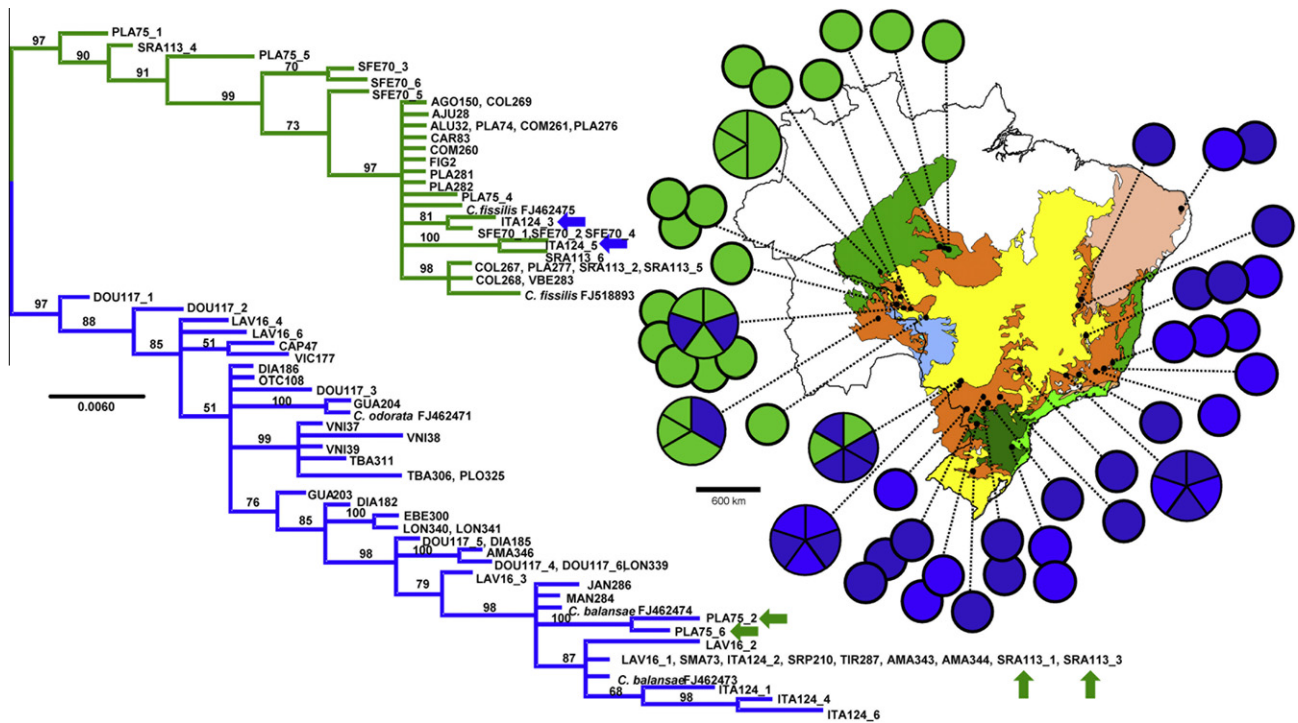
97
PLA75_1
90
SRA113_4
91
PLA75_5
70
SFE70_3
SFE70_6
99
SFE70_5
73
AGO150, COL269
AJU28
ALU32, PLA74, COM261, PLA276
CAR83
COM260
FIG2
97
PLA281
PLA282
PLA75_4
C. fissilis FJ462475
81
ITA124_3
100
SFE70_1, SFE70_2 SFE70_4
ITA124_5
SRA113_6
98
COL267, PLA277, SRA113_2, SRA113_5
COL268, VBE283
C. fissilis FJ518893
97
DOU117_1
88
DOU117_2
LAV16_4
85
LAV16_6
51
CAP47
VIC177
DIA186
OTC108
DOU117_3
0.0060
51
100
GUA204
C. odorata FJ462471
VNI37
99
VNI38
VNI39
TBA311
TBA306, PLO325
76
GUA203
DIA182
85
100
EBE300
LON340, LON341
DOU117_5, DIA185
98
100
AMA346
DOU117_4, DOU117_6LON339
79
LAV16_3
JAN286
98
MAN284
C. balansae FJ462474
100
PLA75_2
PLA75_6
LAV16_2
87
LAV16_1, SMA73, ITA124_2, SRP210, TIR287, AMA343, AMA344, SRA113_1, SRA113_3
C. balansae FJ462473
68
ITA124_1
98
ITA124_4
ITA124_6
600 km